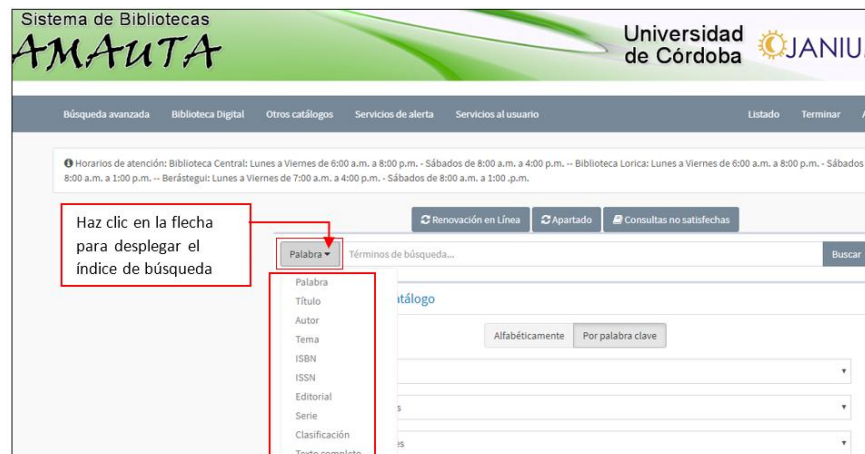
Sistema de Bibliotecas
AMAUTA

Universidad de Córdoba JANIU

Búsqueda avanzada Biblioteca Digital Otros catálogos Servicios de alerta Servicios al usuario Listado Terminar

Horarios de atención: Biblioteca Central: Lunes a Viernes de 6:00 a.m. a 8:00 p.m. - Sábados de 8:00 a.m. a 4:00 p.m. -- Biblioteca Lorica: Lunes a Viernes de 6:00 a.m. a 8:00 p.m. - Sábados 8:00 a.m. a 1:00 p.m. -- Berástegui: Lunes a Viernes de 7:00 a.m. a 4:00 p.m. - Sábados de 8:00 a.m. a 1:00 .p.m.

Haz clic en la flecha para desplegar el índice de búsqueda

Renovación en Línea Apartado Consultas no satisfechas

Palabra Términos de búsqueda... Buscar

Palabra
Título
Autor
Tema
ISBN
ISSN
Editorial
Serie
Clasificación
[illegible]

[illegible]tálogo

Alfabéticamente Por palabra clave

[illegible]s

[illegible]es